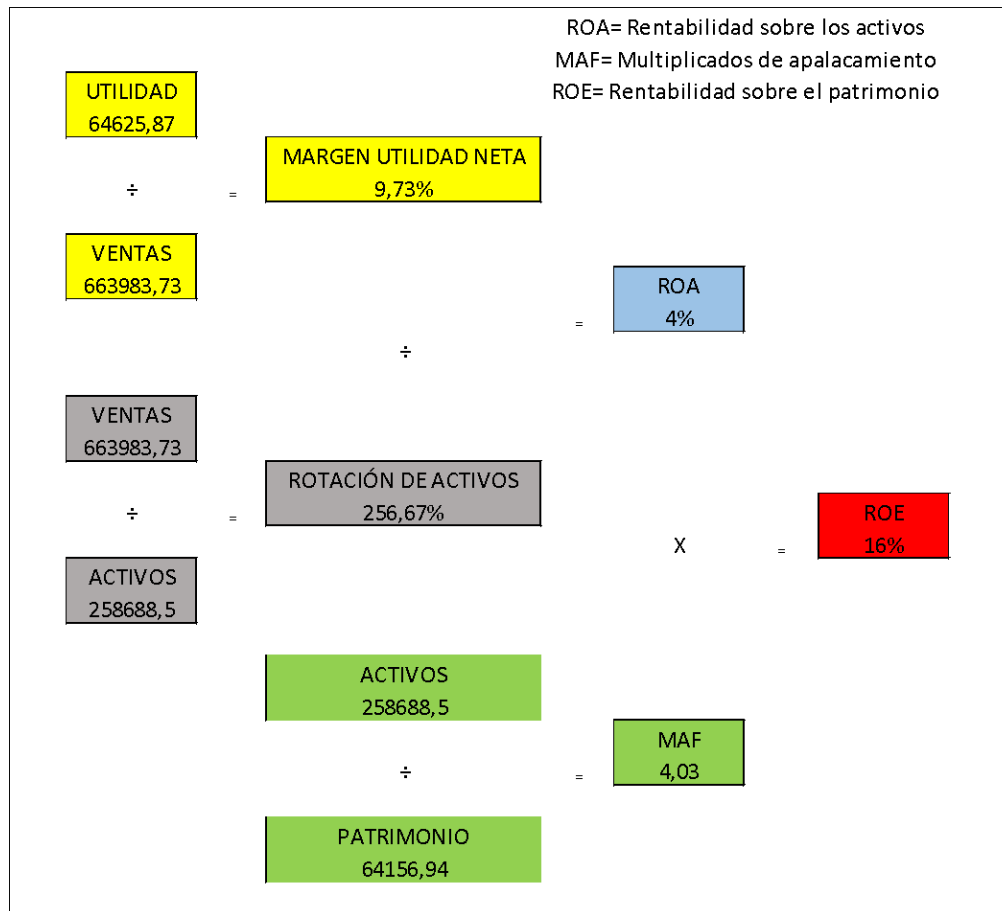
ROA= Rentabilidad sobre los activos
MAF= Multiplicados de apalacamiento
ROE= Rentabilidad sobre el patrimonio

UTILIDAD
64625,87

÷

=

MARGEN UTILIDAD NETA
9,73%

VENTAS
663983,73

=

ROA
4%

÷

VENTAS
663983,73

ROTACIÓN DE ACTIVOS
256,67%

÷

=

X

=

ROE
16%

ACTIVOS
258688,5

ACTIVOS
258688,5

MAF
4,03

÷

=

PATRIMONIO
64156,94